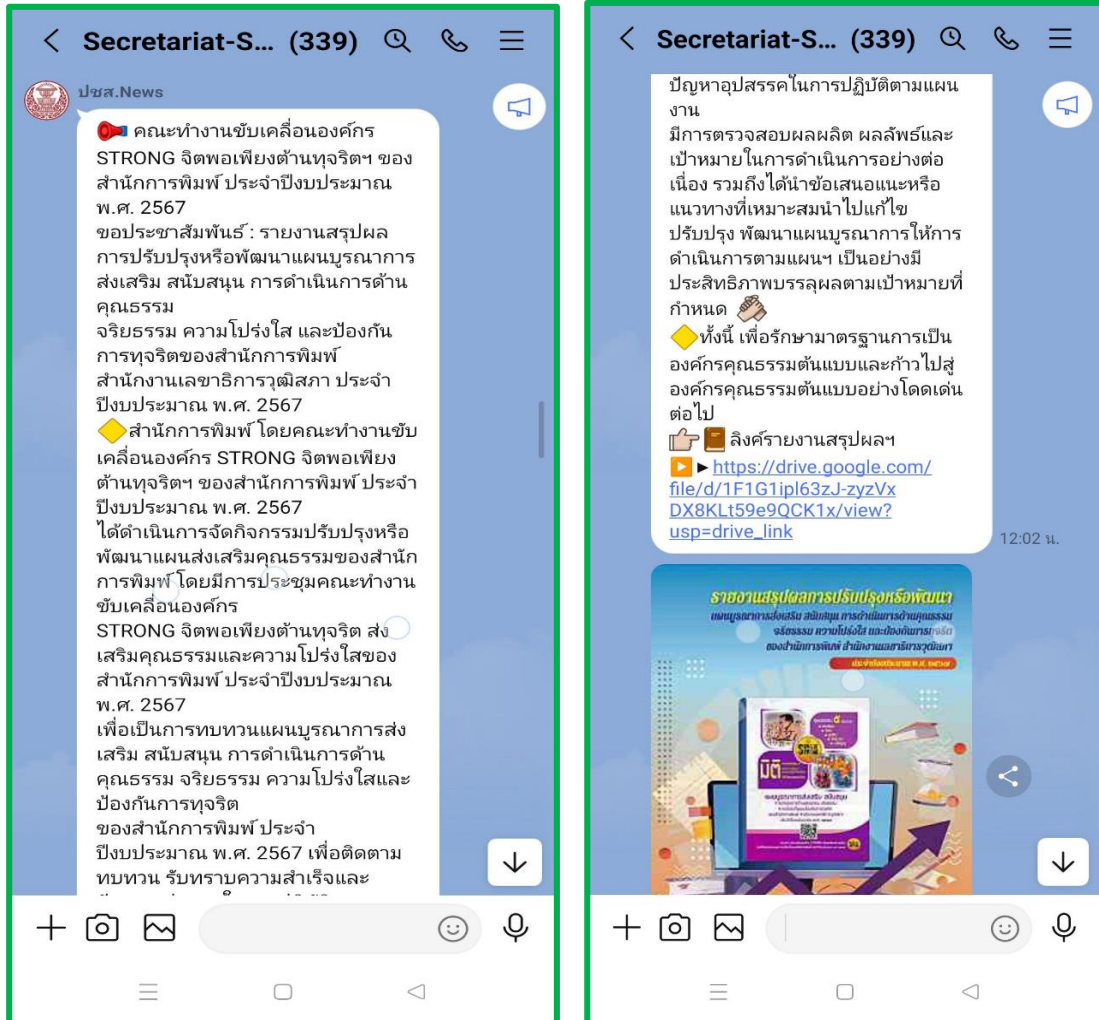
< Secretariat-S... (339)

ปชส.News

คณะทำงานขับเคลื่อนองค์กร STRONG จิตพอเพียงต้านทุจริตฯ ของสำนักการพิมพ์ ประจำปีงบประมาณ พ.ศ. 2567
ขอประชาสัมพันธ์ : รายงานสรุปผลการปรับปรุงหรือพัฒนาแผนบูรณาการส่งเสริม สนับสนุน การดำเนินการด้านคุณธรรม
จริยธรรม ความโปร่งใส และป้องกันการทุจริตของสำนักการพิมพ์ สำนักงานเลขาธิการวุฒิสภา ประจำปีงบประมาณ พ.ศ. 2567
สำนักการพิมพ์ โดยคณะทำงานขับเคลื่อนองค์กร STRONG จิตพอเพียงต้านทุจริตฯ ของสำนักการพิมพ์ ประจำปีงบประมาณ พ.ศ. 2567
ได้ดำเนินการจัดกิจกรรมปรับปรุงหรือพัฒนาแผนส่งเสริมคุณธรรมของสำนักการพิมพ์ โดยมีการประชุมคณะทำงานขับเคลื่อนองค์กร
STRONG จิตพอเพียงต้านทุจริต ส่งเสริมคุณธรรมและความโปร่งใสของสำนักการพิมพ์ ประจำปีงบประมาณ พ.ศ. 2567
เพื่อเป็นการทบทวนแผนบูรณาการส่งเสริม สนับสนุน การดำเนินการด้านคุณธรรม จริยธรรม ความโปร่งใสและป้องกันการทุจริต
ของสำนักการพิมพ์ ประจำปีงบประมาณ พ.ศ. 2567 เพื่อติดตามทบทวน รับทราบความสำเร็จและ

< Secretariat-S... (339)

ปัญหาอุปสรรคในการปฏิบัติตามแผนงาน
มีการตรวจสอบผลผลิต ผลลัพธ์และเป้าหมายในการดำเนินการอย่างต่อเนื่อง รวมถึงได้นำข้อเสนอแนะหรือแนวทางที่เหมาะสมนำไปแก้ไขปรับปรุง พัฒนาแผนบูรณาการให้การดำเนินการตามแผนฯ เป็นอย่างมีประสิทธิภาพบรรลุผลตามเป้าหมายที่กำหนด
ทั้งนี้ เพื่อรักษามาตรฐานการเป็นองค์กรคุณธรรมต้นแบบและก้าวไปสู่องค์กรคุณธรรมต้นแบบอย่างโดดเด่นต่อไป
ลิงค์รายงานสรุปผลฯ
► https://drive.google.com/file/d/1F1G1ipl63zJ-zyzVxDX8KLt59e9QCK1x/view?usp=drive_link
12:02 น.

รายงานสรุปผลการปรับปรุงหรือพัฒนา
แผนบูรณาการส่งเสริม สนับสนุน การดำเนินการด้านคุณธรรม จริยธรรม ความโปร่งใส และป้องกันการทุจริต ของสำนักการพิมพ์ สำนักงานเลขาธิการวุฒิสภา
ประจำปีงบประมาณ พ.ศ. 2567